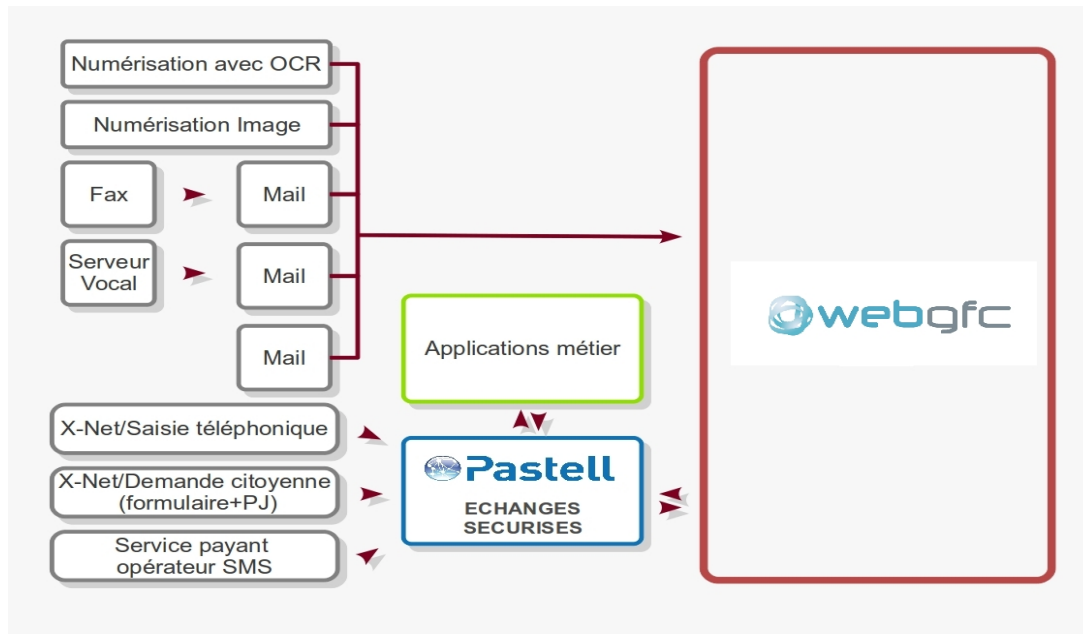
Numérisation avec OCR

Numérisation Image

Fax

Mail

Serveur Vocal

Mail

Mail

Applications métier

X-Net/Saisie téléphonique

X-Net/Demande citoyenne (formulaire+PJ)

Service payant opérateur SMS

Pastell

ECHANGES SECURISES

webgfc